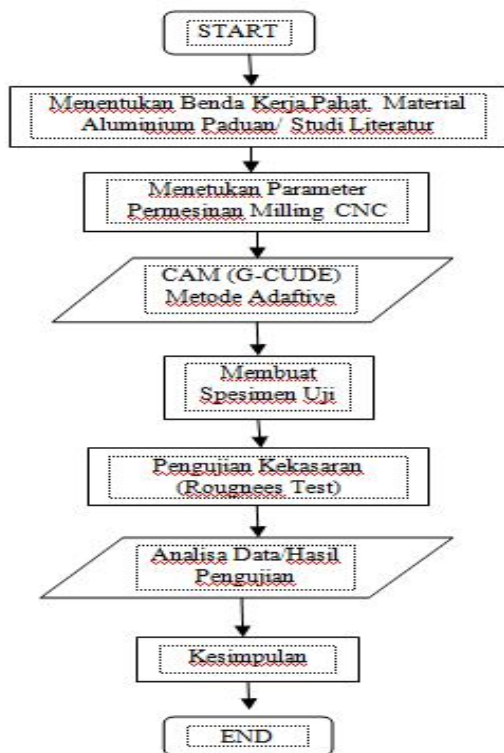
START

Menentukan Benda Kerja,Pahat, Material Aluminium Paduan/ Studi Literatur

Menetukan Parameter Permesinan Milling CNC

CAM (G-CUDE) Metode Adaftive

Membuat Spesimen Uji

Pengujian Kekasaran (Rougnees Test)

Analisa Data/Hasil Pengujian

Kesimpulan

END